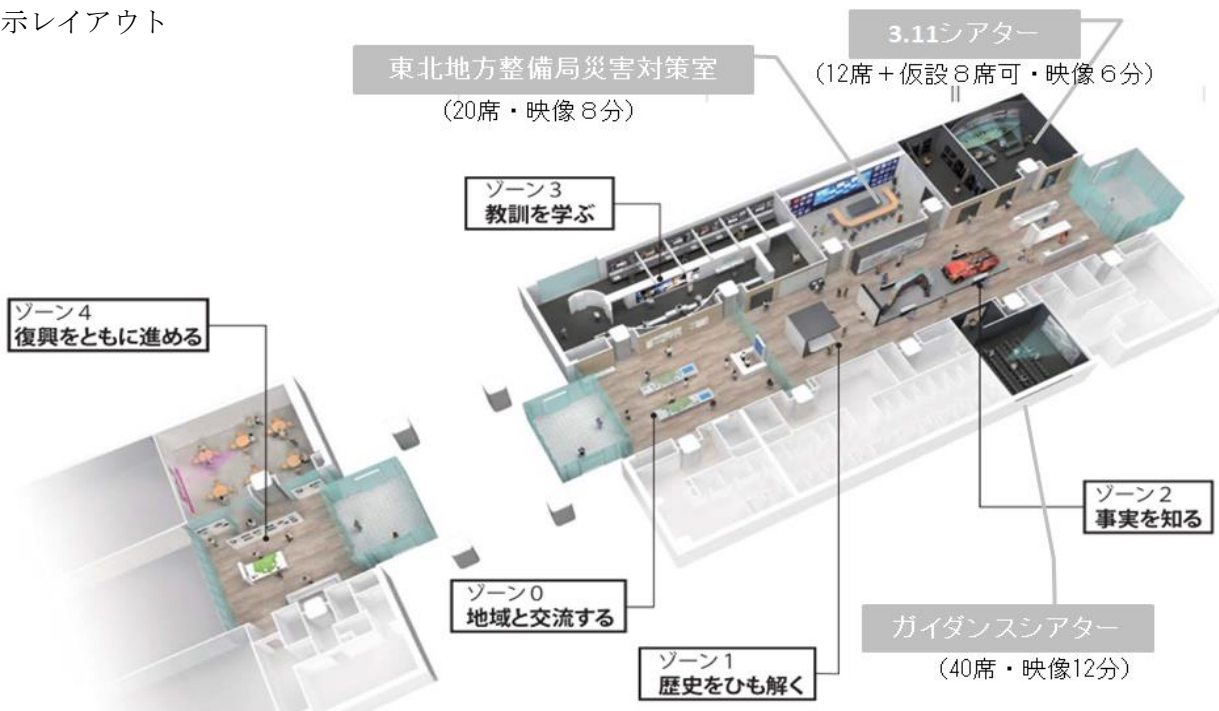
示レイアウト

3.11シアター
（12席＋仮設８席可・映像６分）

東北地方整備局災害対策室
（20席・映像８分）

ゾーン３
教訓を学ぶ

ゾーン４
復興をともに進める

ゾーン２
事実を知る

ゾーン０
地域と交流する

ガイダンスシアター
（40席・映像12分）

ゾーン１
歴史をひも解く